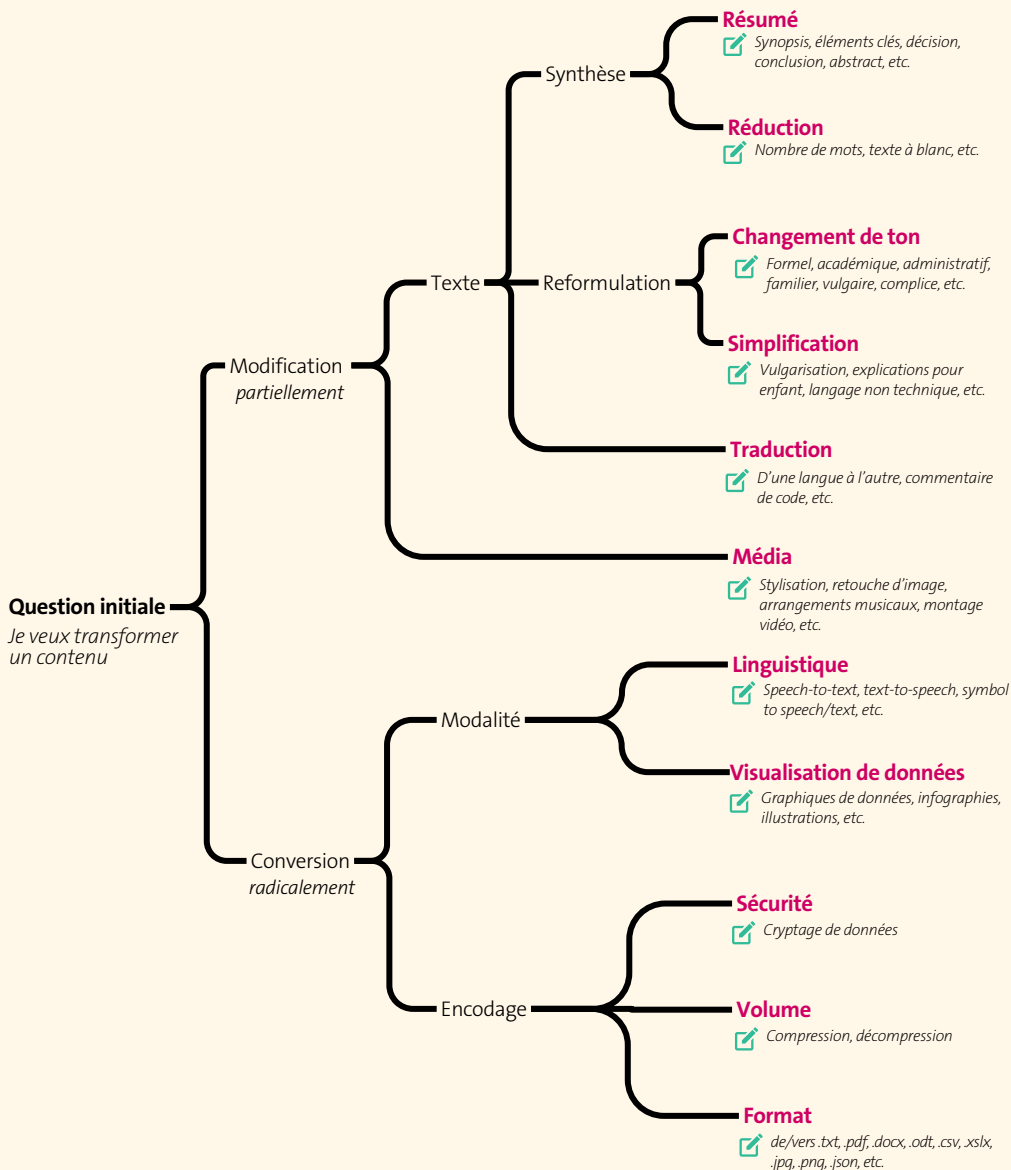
**Question initiale**
*Je veux transformer un contenu*

Modification
*partiellement*

Texte

Synthèse

**Résumé**
*Synopsis, éléments clés, décision, conclusion, abstract, etc.*

**Réduction**
*Nombre de mots, texte à blanc, etc.*

Reformulation

**Changement de ton**
*Formel, académique, administratif, familier, vulgaire, complice, etc.*

**Simplification**
*Vulgarisation, explications pour enfant, langage non technique, etc.*

**Traduction**
*D'une langue à l'autre, commentaire de code, etc.*

**Média**
*Stylisation, retouche d'image, arrangements musicaux, montage vidéo, etc.*

Conversion
*radicalement*

Modalité

**Linguistique**
*Speech-to-text, text-to-speech, symbol to speech/text, etc.*

**Visualisation de données**
*Graphiques de données, infographies, illustrations, etc.*

Encodage

**Sécurité**
*Cryptage de données*

**Volume**
*Compression, décompression*

**Format**
*de/vers .txt, .pdf, .docx, .odt, .csv, .xslx, .jpg, .png, .json, etc.*